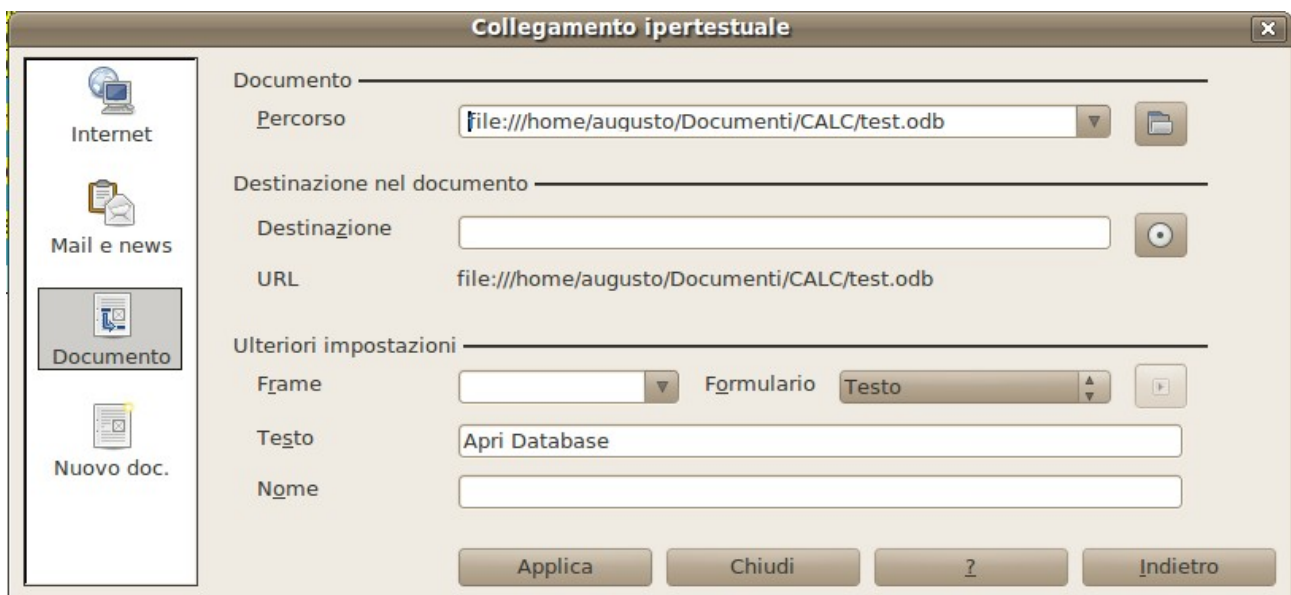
Collegamento ipertestuale

Internet

Mail e news

Documento

Nuovo doc.

Documento

Percorso
file:///home/augusto/Documenti/CALC/test.odb

Destinazione nel documento

Destinazione

URL
file:///home/augusto/Documenti/CALC/test.odb

Ulteriori impostazioni

Frame

Formulario
Testo

Testo
Apri Database

Nome

Applica
Chiudi
?
Indietro